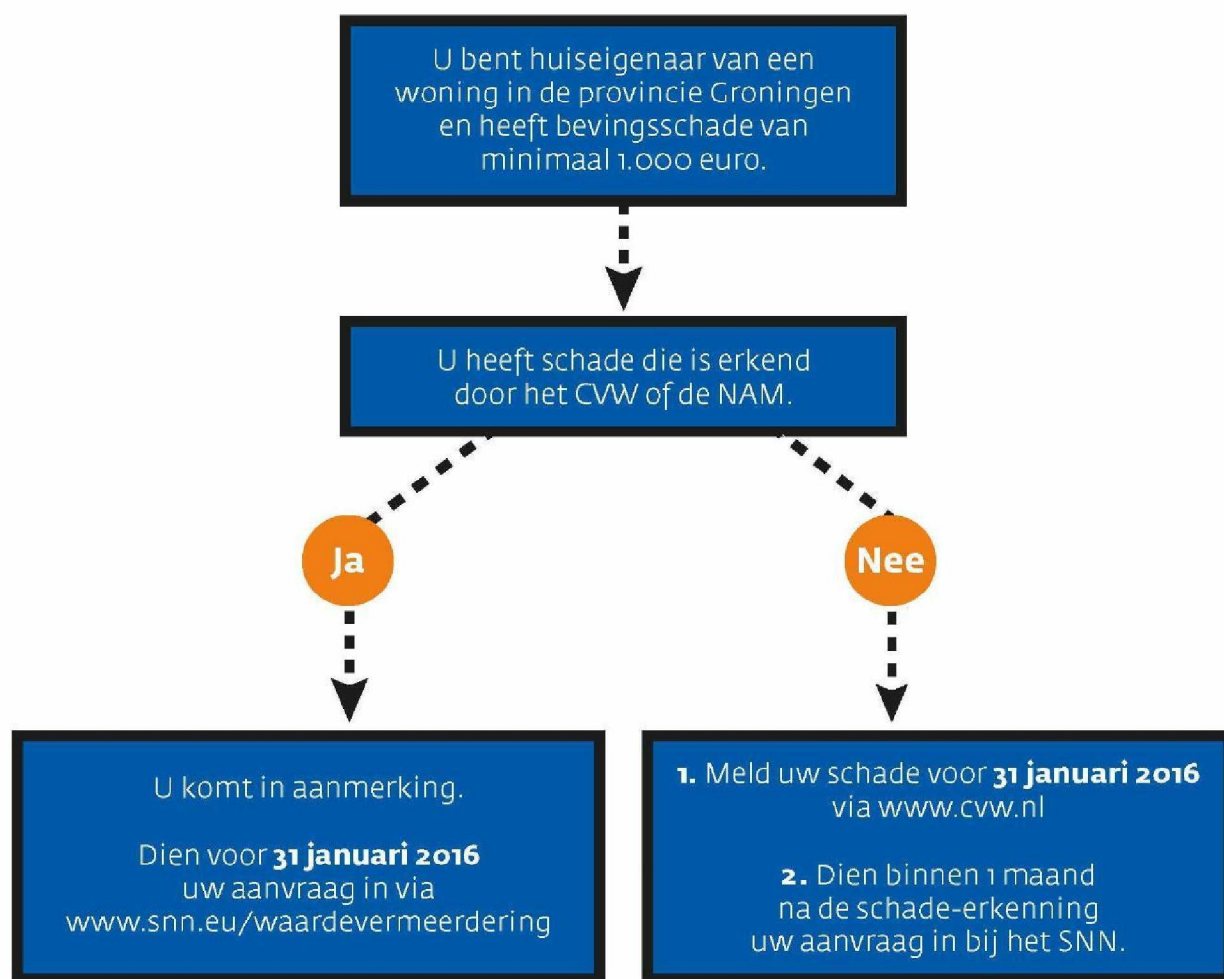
U bent huiseigenaar van een woning in de provincie Groningen en heeft bevingsschade van minimaal 1.000 euro.

U heeft schade die is erkend door het CVW of de NAM.

Ja

Nee

U komt in aanmerking.

Dien voor **31 januari 2016** uw aanvraag in via www.snn.eu/waardevermeerdering

**1.** Meld uw schade voor **31 januari 2016** via www.cvw.nl

**2.** Dien binnen 1 maand na de schade-erkenning uw aanvraag in bij het SNN.